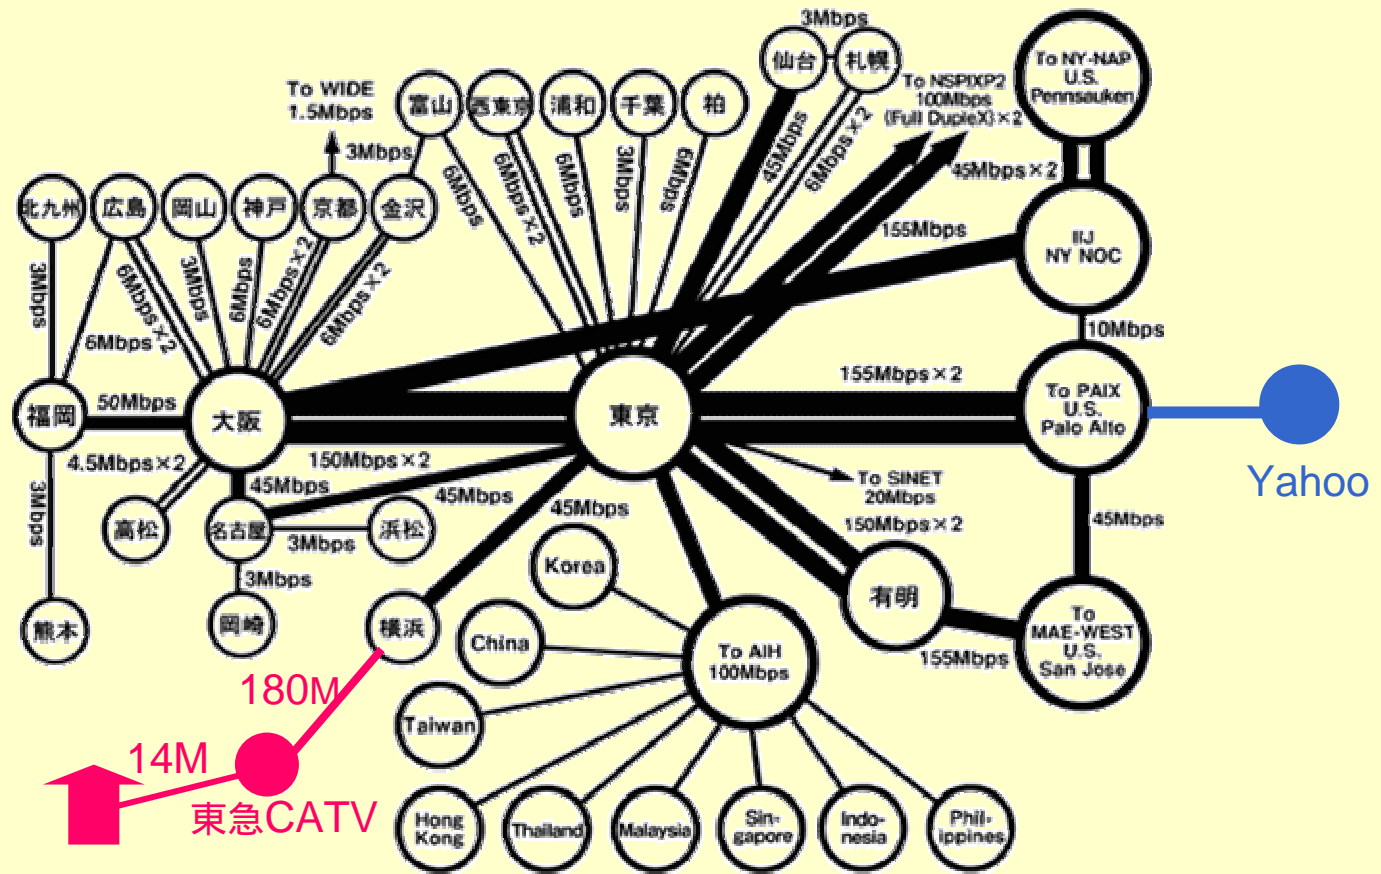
3Mbps
仙台
札幌
To NY-NAP U.S. Pennsauken
To NSPIXP2 100Mbps (Full DupleX)×2
To WIDE 1.5Mbps
富山
西東京
浦和
千葉
柏
3Mbps
6Mbps
6Mbps×2
6Mbps
3Mbps
6Mbps
45Mbps
6Mbps×2
45Mbps×2
北九州
広島
岡山
神戸
京都
金沢
155Mbps
IIJ NY NOC
3Mbps
6Mbps×2
3Mbps
6Mbps
6Mbps×2
6Mbps×2
6Mbps×2
10Mbps
155Mbps×2
福岡
50Mbps
大阪
東京
To PAIX U.S. Palo Alto
Yahoo
4.5Mbps×2
150Mbps×2
To SINET 20Mbps
3Mbps
45Mbps
45Mbps
150Mbps×2
45Mbps
高松
名古屋
浜松
45Mbps
3Mbps
Korea
有明
3Mbps
熊本
岡崎
横浜
China
To AIH 100Mbps
155Mbps
To MAE-WEST U.S. San Jose
180M
Taiwan
14M
東急CATV
Hong Kong
Thailand
Malaysia
Sin-gapore
Indo-nesia
Phil-ippines